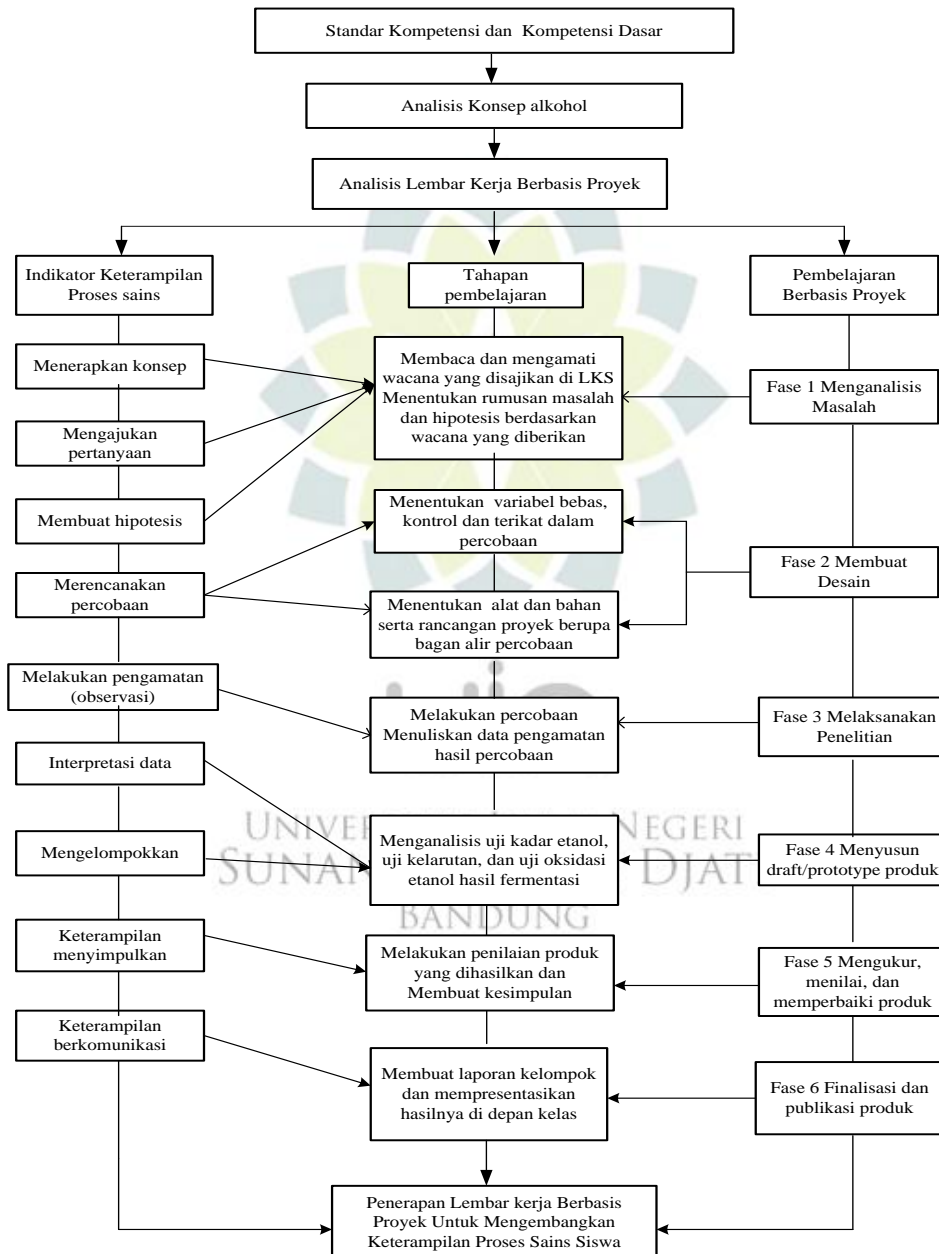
Standar Kompetensi dan Kompetensi Dasar

Analisis Konsep alkohol

Analisis Lembar Kerja Berbasis Proyek

Indikator Keterampilan Proses sains

Tahapan pembelajaran

Pembelajaran Berbasis Proyek

Menerapkan konsep

Mengajukan pertanyaan

Membuat hipotesis

Membaca dan mengamati wacana yang disajikan di LKS Menentukan rumusan masalah dan hipotesis berdasarkan wacana yang diberikan

Fase 1 Menganalisis Masalah

Menentukan variabel bebas, kontrol dan terikat dalam percobaan

Merencanakan percobaan

Fase 2 Membuat Desain

Menentukan alat dan bahan serta rancangan proyek berupa bagan alir percobaan

Melakukan pengamatan (observasi)

Melakukan percobaan Menuliskan data pengamatan hasil percobaan

Fase 3 Melaksanakan Penelitian

Interpretasi data

Mengelompokkan

Menganalisis uji kadar etanol, uji kelarutan, dan uji oksidasi etanol hasil fermentasi

Fase 4 Menyusun draft/prototype produk

UNIVERSITAS ISLAM NEGERI SUNAN GUNUNG DJATI BANDUNG

Keterampilan menyimpulkan

Melakukan penilaian produk yang dihasilkan dan Membuat kesimpulan

Fase 5 Mengukur, menilai, dan memperbaiki produk

Keterampilan berkomunikasi

Membuat laporan kelompok dan mempresentasikan hasilnya di depan kelas

Fase 6 Finalisasi dan publikasi produk

Penerapan Lembar kerja Berbasis Proyek Untuk Mengembangkan Keterampilan Proses Sains Siswa